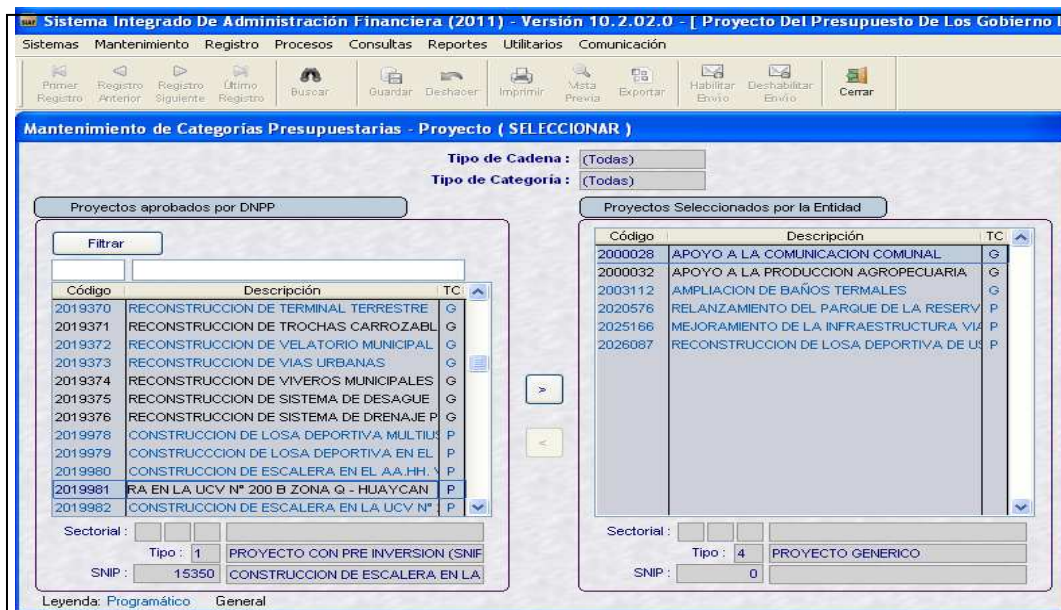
Sistema Integrado De Administración Financiera (2011) - Versión 10.2.02.0 - [ Proyecto Del Presupuesto De Los Gobierno

Sistemas Mantenimiento Registro Procesos Consultas Reportes Utilitarios Comunicación

Primer Registro | Registro Anterior | Registro Siguiente | Último Registro | Buscar | Guardar | Deshacer | Imprimir | Vista Previa | Exportar | Habilitar Envío | Deshabilitar Envío | Cerrar

Mantenimiento de Categorías Presupuestarias - Proyecto ( SELECCIONAR )

Tipo de Cadena : (Todas)
Tipo de Categoría : (Todas)

Proyectos aprobados por DNPP

Filtrar

| Código | Descripción | TC |
|---|---|---|
| 2019370 | RECONSTRUCCION DE TERMINAL TERRESTRE | G |
| 2019371 | RECONSTRUCCION DE TROCHAS CARROZABL | G |
| 2019372 | RECONSTRUCCION DE VELATORIO MUNICIPAL | G |
| 2019373 | RECONSTRUCCION DE VIAS URBANAS | G |
| 2019374 | RECONSTRUCCION DE VIVEROS MUNICIPALES | G |
| 2019375 | RECONSTRUCCION DE SISTEMA DE DESAGUE | G |
| 2019376 | RECONSTRUCCION DE SISTEMA DE DRENAJE P | G |
| 2019978 | CONSTRUCCION DE LOSA DEPORTIVA MULTIUS | P |
| 2019979 | CONSTRUCCCION DE LOSA DEPORTIVA EN EL | P |
| 2019980 | CONSTRUCCION DE ESCALERA EN EL AA.HH. V | P |
| 2019981 | RA EN LA UCV Nº 200 B ZONA Q - HUAYCAN | P |
| 2019982 | CONSTRUCCION DE ESCALERA EN LA UCV Nº | P |

Sectorial :
Tipo : 1 PROYECTO CON PRE INVERSION (SNIF
SNIP : 15350 CONSTRUCCION DE ESCALERA EN LA

>
<

Proyectos Seleccionados por la Entidad

| Código | Descripción | TC |
|---|---|---|
| 2000028 | APOYO A LA COMUNICACION COMUNAL | G |
| 2000032 | APOYO A LA PRODUCCION AGROPECUARIA | G |
| 2003112 | AMPLIACION DE BAÑOS TERMALES | G |
| 2020576 | RELANZAMIENTO DEL PARQUE DE LA RESERV | P |
| 2025166 | MEJORAMIENTO DE LA INFRAESTRUCTURA VIA | P |
| 2026087 | RECONSTRUCCION DE LOSA DEPORTIVA DE US | P |

Sectorial :
Tipo : 4 PROYECTO GENERICO
SNIP : 0

Leyenda: Programático General